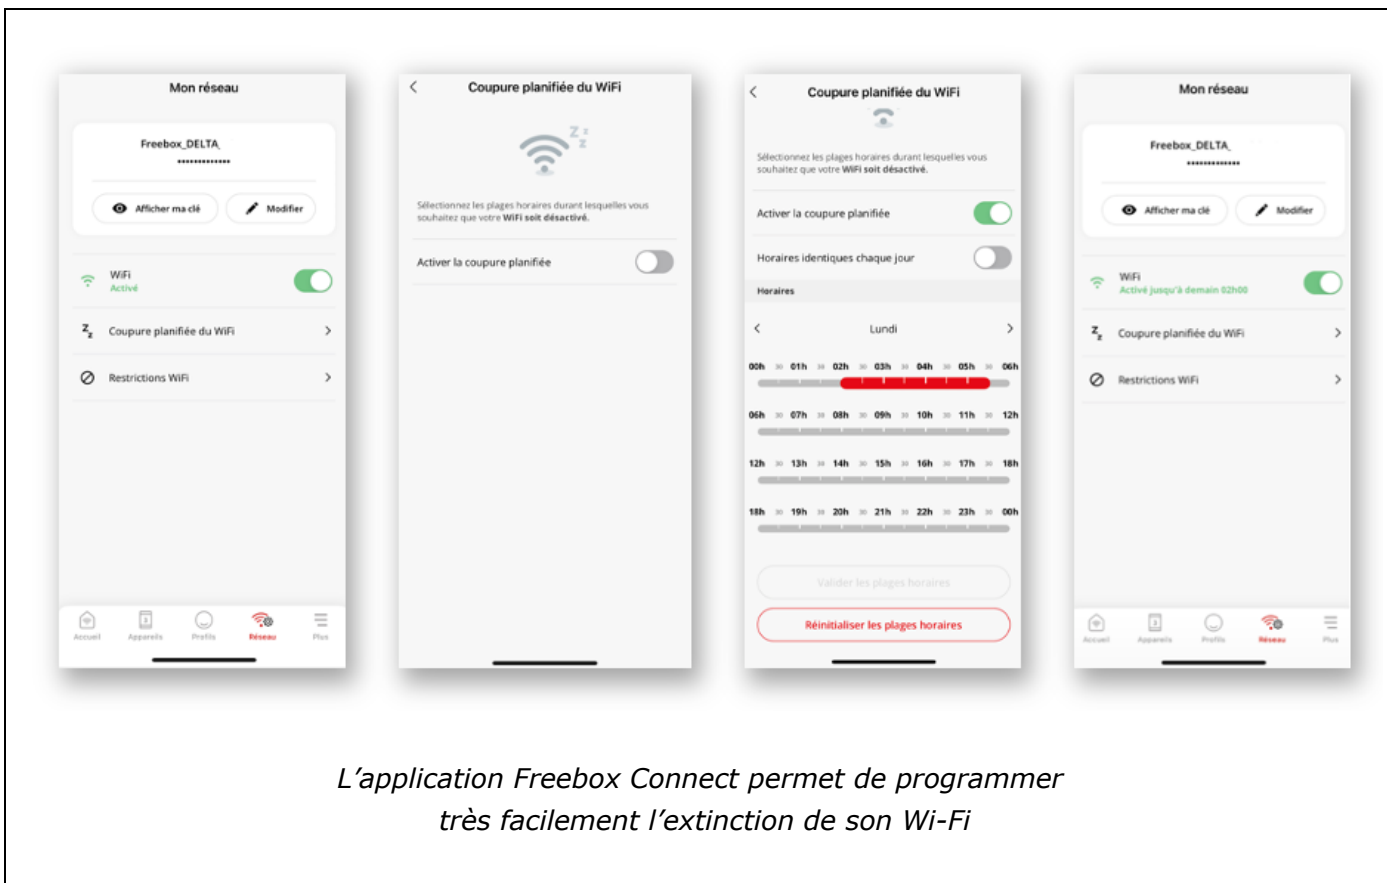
Mon réseau

Freebox_DELTA
••••••••••••••

Afficher ma clé

Modifier

WiFi
Activé

Coupure planifiée du WiFi

Restrictions WiFi

Accueil Appareils Profils Réseau Plus

Coupure planifiée du WiFi

Sélectionnez les plages horaires durant lesquelles vous souhaitez que votre WiFi soit désactivé.

Activer la coupure planifiée

Coupure planifiée du WiFi

Sélectionnez les plages horaires durant lesquelles vous souhaitez que votre WiFi soit désactivé.

Activer la coupure planifiée

Horaires identiques chaque jour

Horaires

Lundi

00h 01h 02h 03h 04h 05h 06h

06h 07h 08h 09h 10h 11h 12h

12h 13h 14h 15h 16h 17h 18h

18h 19h 20h 21h 22h 23h 00h

Valider les plages horaires

Réinitialiser les plages horaires

Mon réseau

Freebox_DELTA
••••••••••••••

Afficher ma clé

Modifier

WiFi
Activé jusqu'à demain 02h00

Coupure planifiée du WiFi

Restrictions WiFi

Accueil Appareils Profils Réseau Plus

L’application Freebox Connect permet de programmer très facilement l’extinction de son Wi-Fi